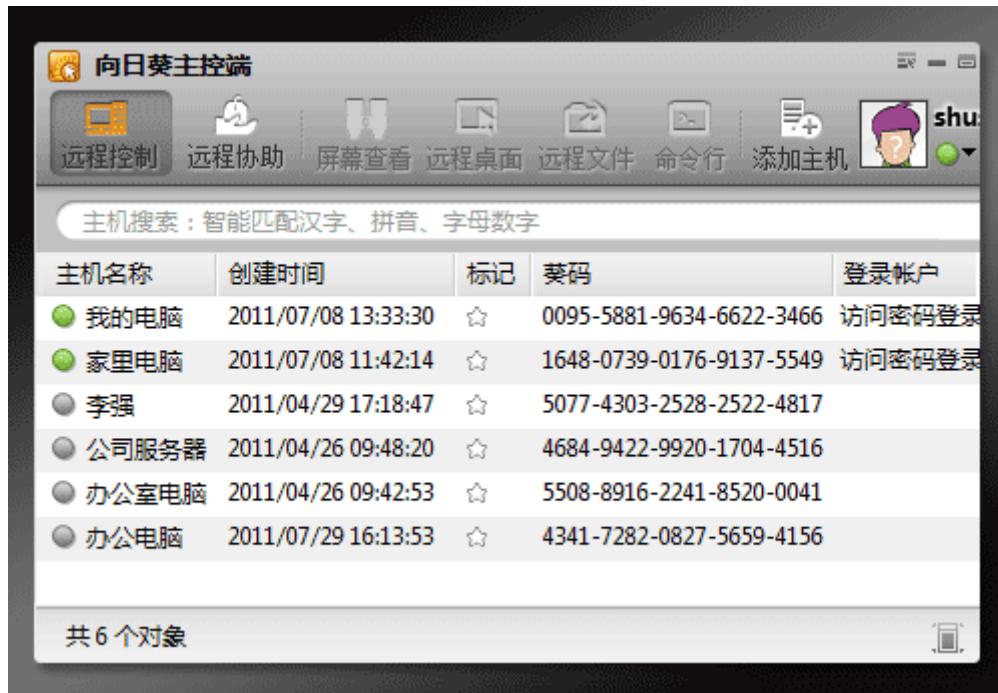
向日葵主控端

远程控制 远程协助 屏幕查看 远程桌面 远程文件 命令行 添加主机 shu

主机搜索：智能匹配汉字、拼音、字母数字

| 主机名称 | 创建时间 | 标记 | 葵码 | 登录帐户 |
|---|---|---|---|---|
| 我的电脑 | 2011/07/08 13:33:30 | ☆ | 0095-5881-9634-6622-3466 | 访问密码登录 |
| 家里电脑 | 2011/07/08 11:42:14 | ☆ | 1648-0739-0176-9137-5549 | 访问密码登录 |
| 李强 | 2011/04/29 17:18:47 | ☆ | 5077-4303-2528-2522-4817 | |
| 公司服务器 | 2011/04/26 09:48:20 | ☆ | 4684-9422-9920-1704-4516 | |
| 办公室电脑 | 2011/04/26 09:42:53 | ☆ | 5508-8916-2241-8520-0041 | |
| 办公电脑 | 2011/07/29 16:13:53 | ☆ | 4341-7282-0827-5659-4156 | |

共 6 个对象